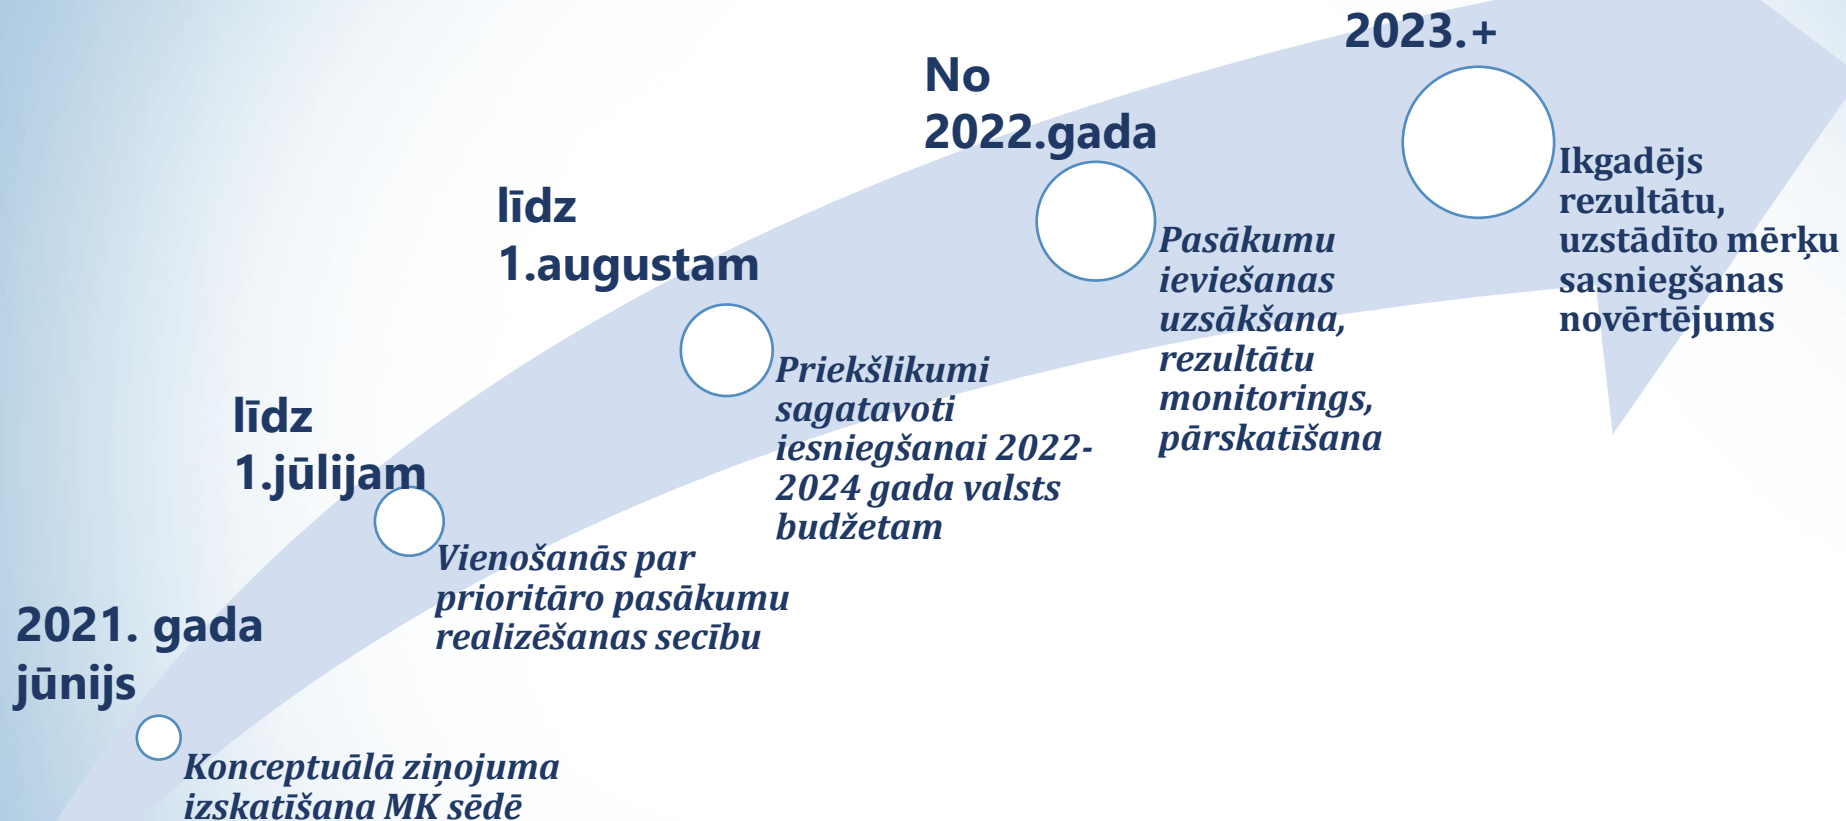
2021. gada jūnijs

Konceptuālā ziņojuma izskatīšana MK sēdē

līdz 1.jūlijam

Vienošanās par prioritāro pasākumu realizēšanas secību

līdz 1.augustam

Priekšlikumi sagatavoti iesniegšanai 2022-2024 gada valsts budžetam

No 2022.gada

Pasākumu ieviešanas uzsākšana, rezultātu monitorings, pārskatīšana

2023.+

Ikgadējs rezultātu, uzstādīto mērķu sasniegšanas novērtējums